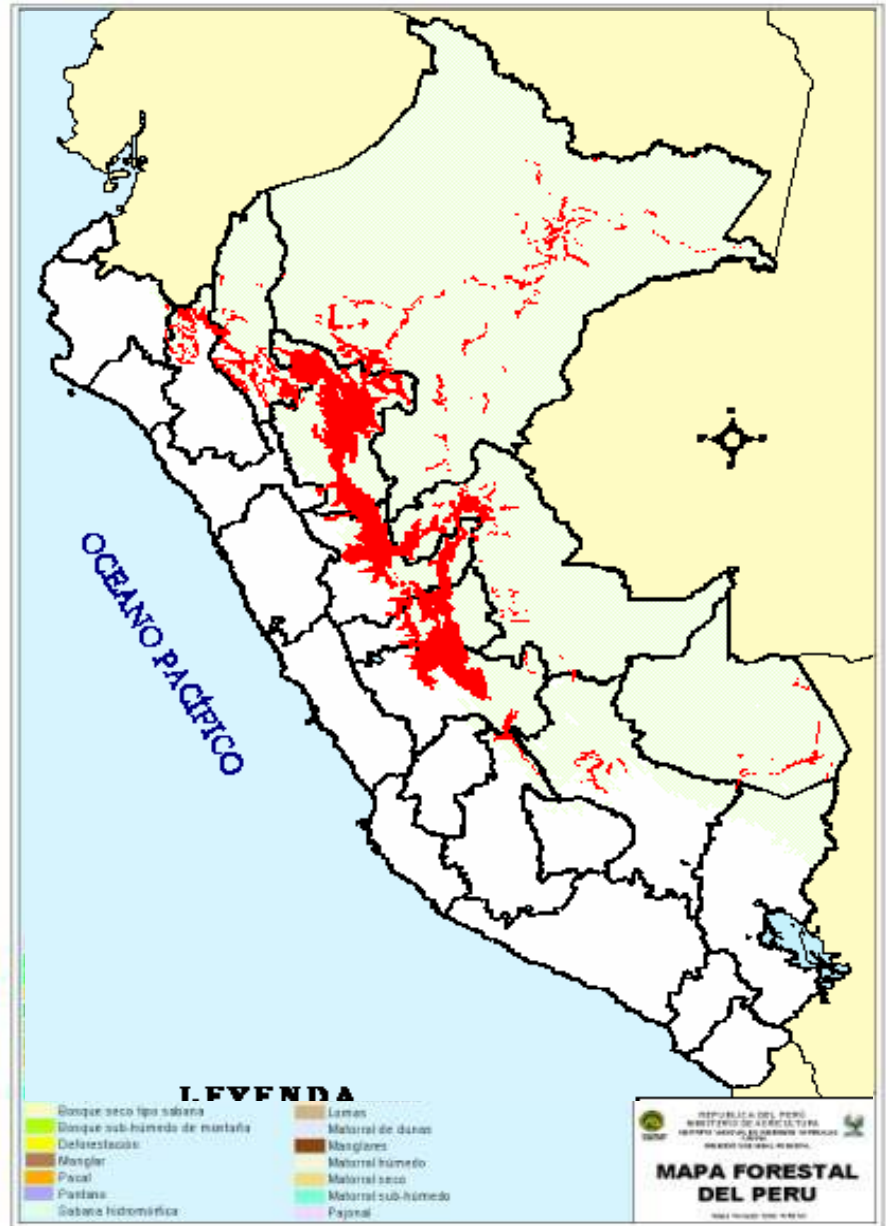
OCEANO PACIFICO

LEYENDA

Bosque seco tipo sabana
Bosque sub-húmedo de montaña
Deforestación
Manglar
Pacal
Pantano
Sabana hidromórfica

Lomas
Matorral de dunas
Manglares
Matorral húmedo
Matorral seco
Matorral sub-húmedo
Pajonal

REPUBLICA DEL PERU
MINISTERIO DE AGRICULTURA
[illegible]
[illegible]

MAPA FORESTAL DEL PERU

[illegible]